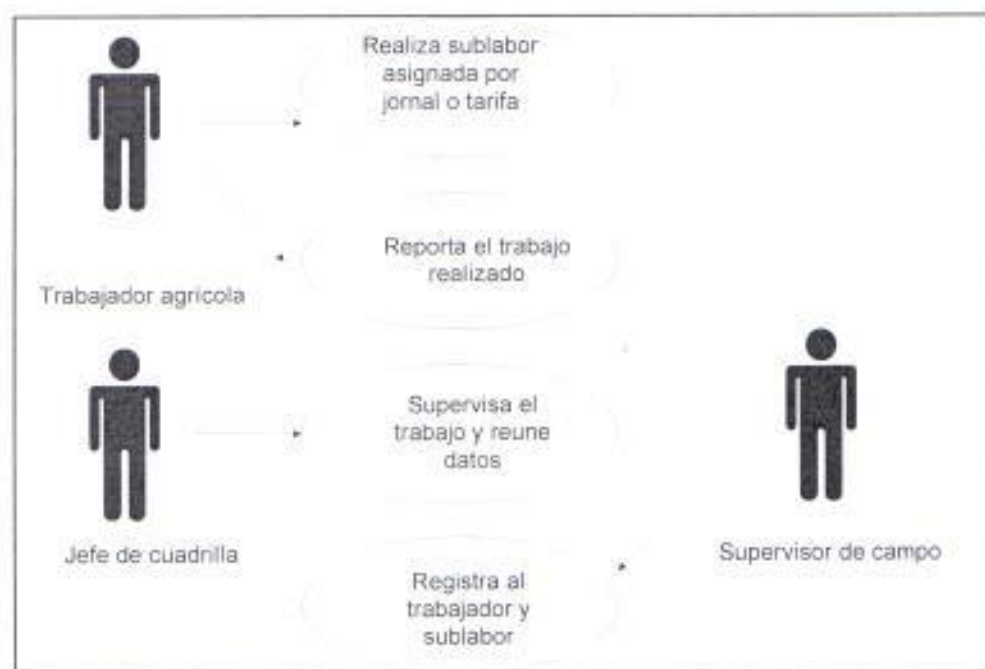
Realiza sublabor asignada por jornal o tarifa

Reporta el trabajo realizado

Trabajador agricola

Supervisa el trabajo y reune datos

Jefe de cuadrilla

Supervisor de campo

Registra al trabajador y sublabor